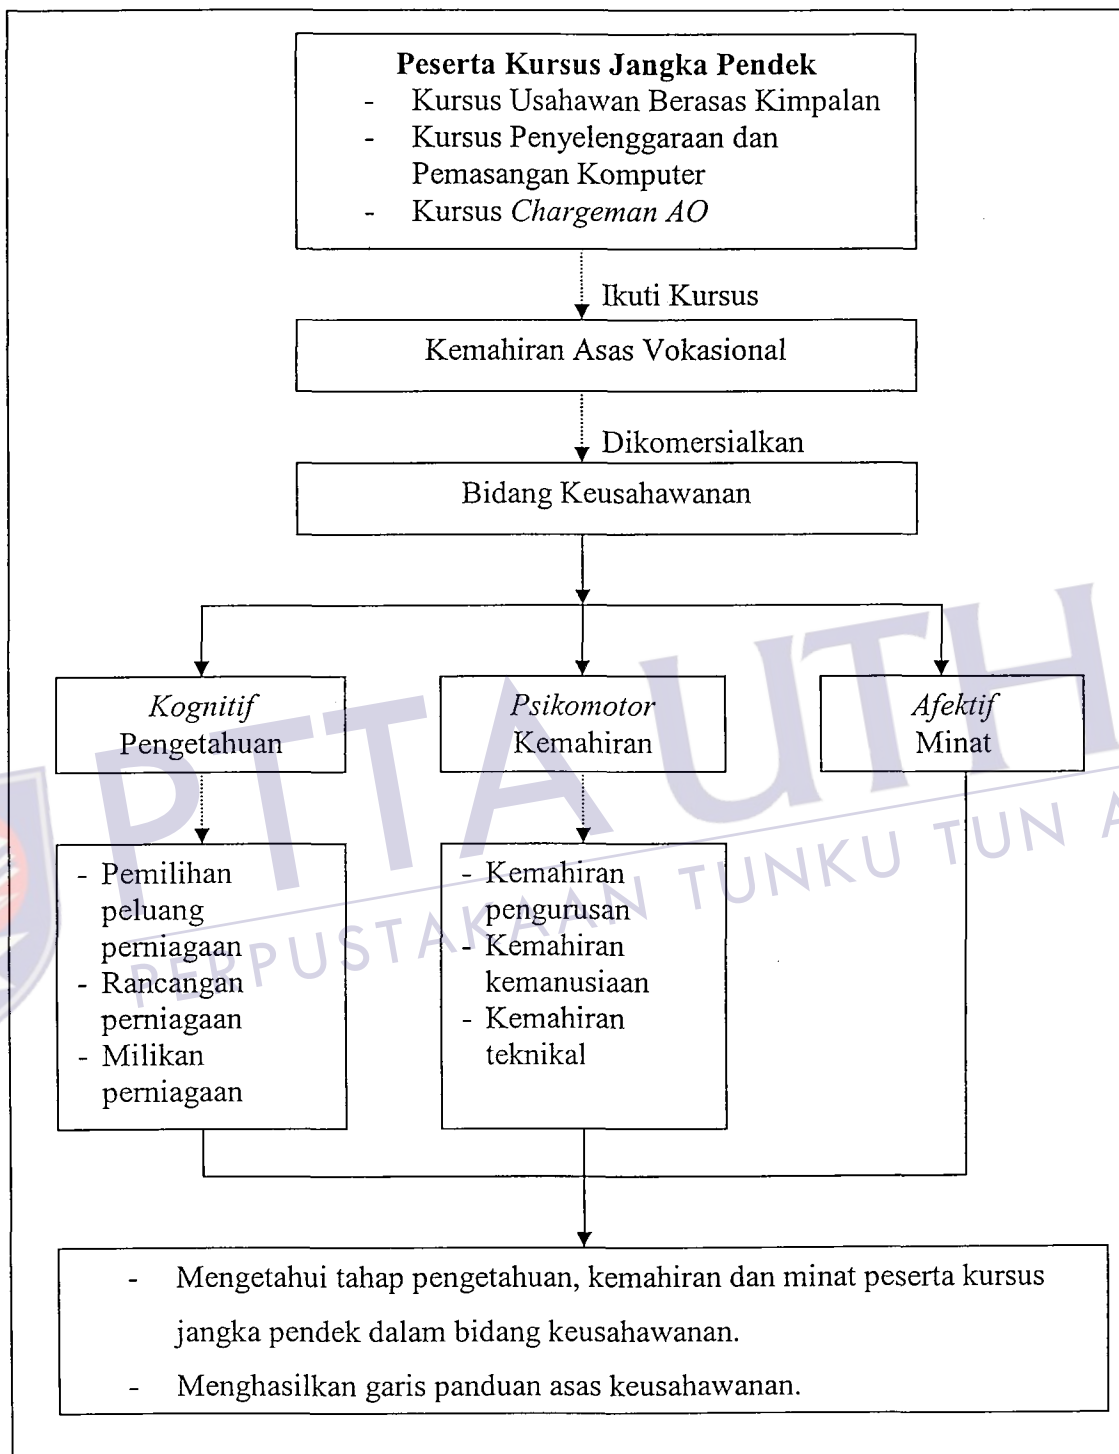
**Peserta Kursus Jangka Pendek**
- Kursus Usahawan Berasas Kimpalan
- Kursus Penyelenggaraan dan Pemasangan Komputer
- Kursus *Chargeman AO*

Ikuti Kursus

Kemahiran Asas Vokasional

Dikomersialkan

Bidang Keusahawanan

*Kognitif*
Pengetahuan

*Psikomotor*
Kemahiran

*Afektif*
Minat

- Pemilihan peluang perniagaan
- Rancangan perniagaan
- Milikan perniagaan

- Kemahiran pengurusan
- Kemahiran kemanusiaan
- Kemahiran teknikal

- Mengetahui tahap pengetahuan, kemahiran dan minat peserta kursus jangka pendek dalam bidang keusahawanan.
- Menghasilkan garis panduan asas keusahawanan.

PTTA UTHM
PERPUSTAKAAN TUNKU TUN A